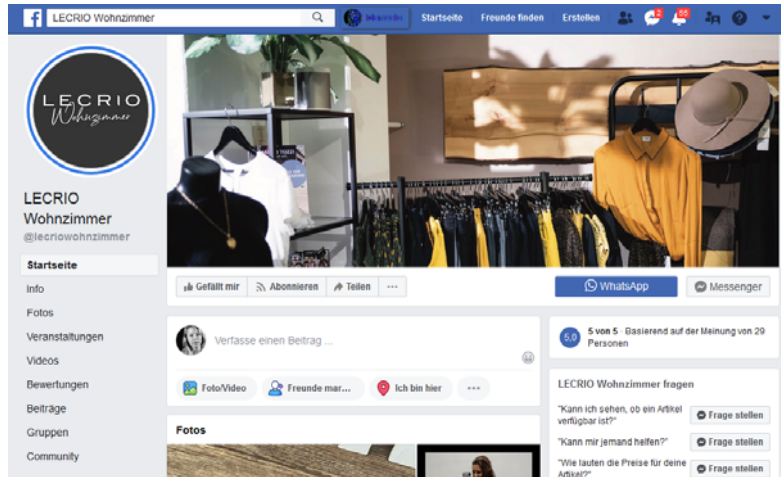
LECRIO Wohnzimmer

Startseite Freunde finden Erstellen

2 66

LECRIO Wohnzimmer

LECRIO Wohnzimmer
@lecriowohnzimmer

Startseite
Info
Fotos
Veranstaltungen
Videos
Bewertungen
Beiträge
Gruppen
Community

Gefällt mir Abonnieren Teilen ···

WhatsApp Messenger

Verfasse einen Beitrag ...

Foto/Video Freunde mar... Ich bin hier ···

Fotos

5,0 5 von 5 · Basierend auf der Meinung von 29 Personen

LECRIO Wohnzimmer fragen

"Kann ich sehen, ob ein Artikel verfügbar ist?" Frage stellen

"Kann mir jemand helfen?" Frage stellen

"Wie lauten die Preise für deine Artikel?" Frage stellen